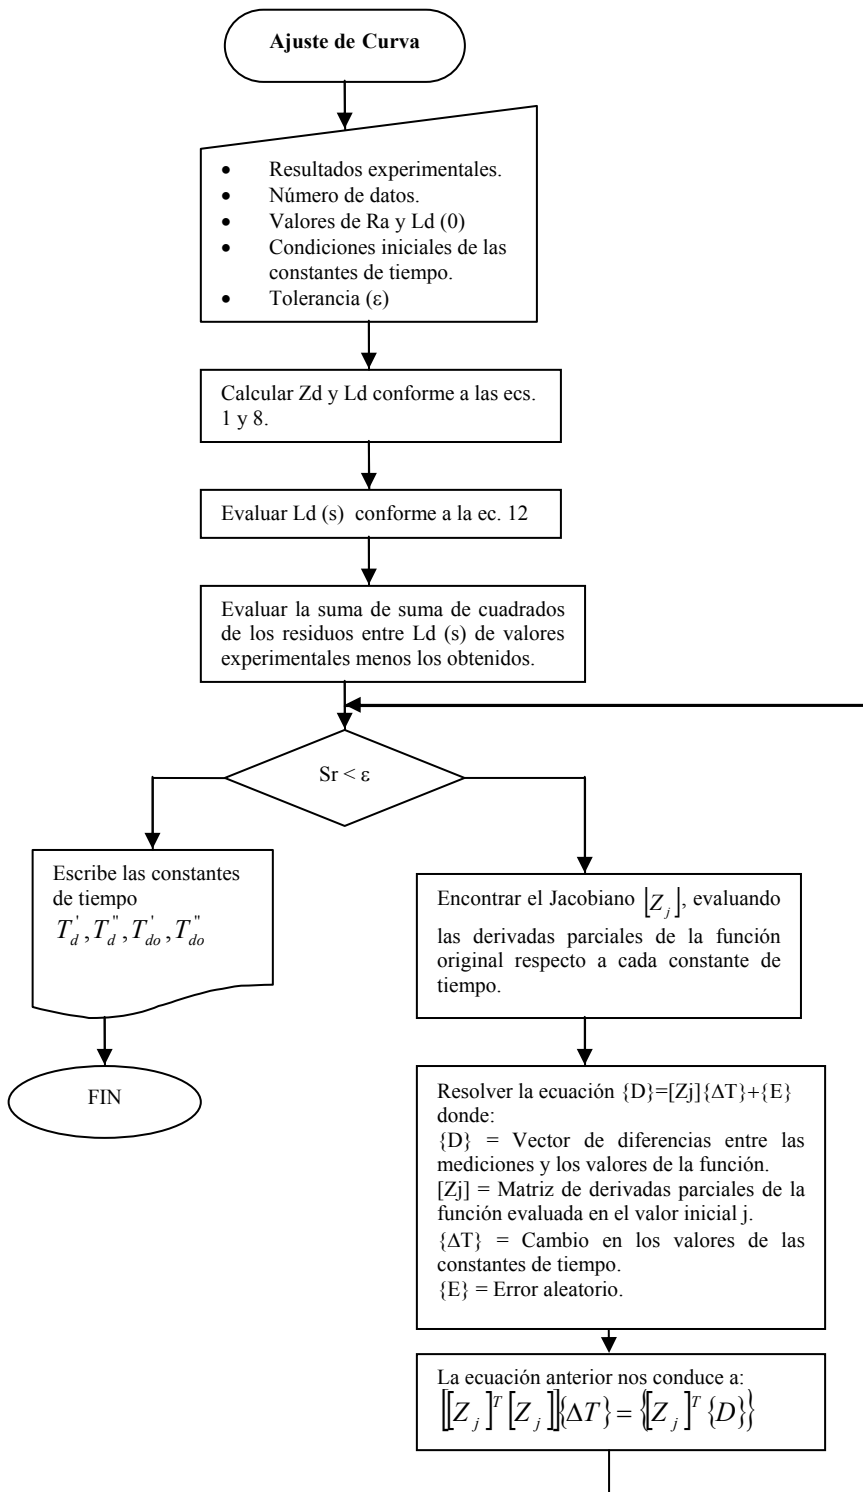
Ajuste de Curva

- Resultados experimentales.
- Número de datos.
- Valores de Ra y Ld (0)
- Condiciones iniciales de las constantes de tiempo.
- Tolerancia (ε)

Calcular Zd y Ld conforme a las ecs. 1 y 8.

Evaluar Ld (s) conforme a la ec. 12

Evaluar la suma de suma de cuadrados de los residuos entre Ld (s) de valores experimentales menos los obtenidos.

Sr < ε

Escribe las constantes de tiempo $T_d^{'}, T_d^{''}, T_{do}^{'}, T_{do}^{''}$

FIN

Encontrar el Jacobiano $\lfloor Z_j \rfloor$, evaluando las derivadas parciales de la función original respecto a cada constante de tiempo.

Resolver la ecuación {D}=[Zj]{ΔT}+{E} donde:
{D} = Vector de diferencias entre las mediciones y los valores de la función.
[Zj] = Matriz de derivadas parciales de la función evaluada en el valor inicial j.
{ΔT} = Cambio en los valores de las constantes de tiempo.
{E} = Error aleatorio.

La ecuación anterior nos conduce a:
$\left[\left[Z_j\right]^T\left[Z_j\right]\right]\{\Delta T\} = \left\{\left[Z_j\right]^T\{D\}\right\}$